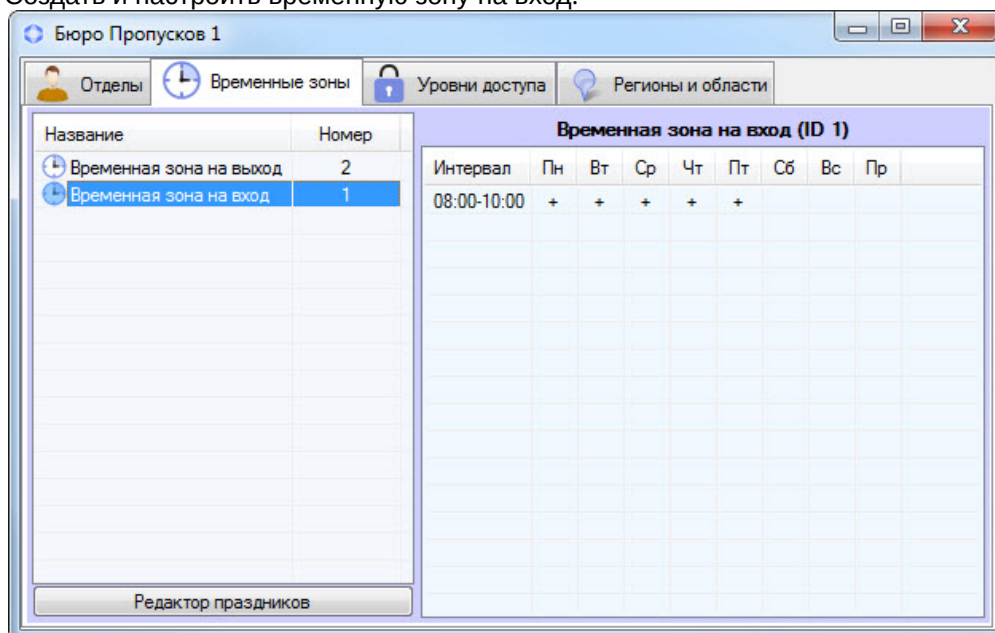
Создать и настроить временную зону на вход.

Бюро Пропусков 1

Отделы | Временные зоны | Уровни доступа | Регионы и области

| Название | Номер |
|---|---|
| Временная зона на выход | 2 |
| Временная зона на вход | 1 |

Временная зона на вход (ID 1)

| Интервал | Пн | Вт | Ср | Чт | Пт | Сб | Вс | Пр |
|---|---|---|---|---|---|---|---|---|
| 08:00-10:00 | + | + | + | + | + | | | |

Редактор праздников